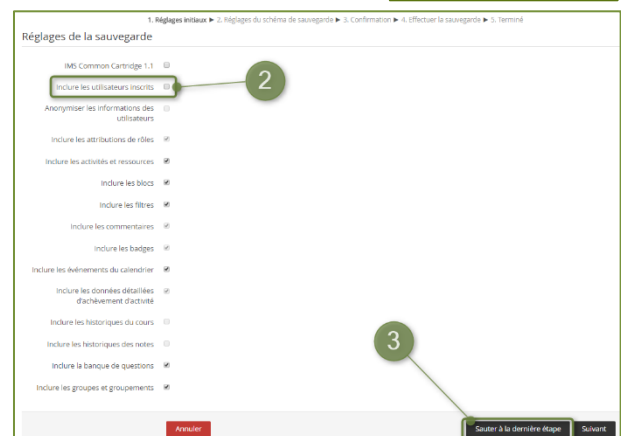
1. Réglages initiaux ► 2. Réglages du schéma de sauvegarde ► 3. Confirmation ► 4. Effectuer la sauvegarde ► 5. Terminé

Réglages de la sauvegarde

IMS Common Cartridge 1.1

Inclure les utilisateurs inscrits

2

Anonymiser les informations des utilisateurs

Inclure les attributions de rôles

Inclure les activités et ressources

Inclure les blocs

Inclure les filtres

Inclure les commentaires

Inclure les badges

Inclure les événements du calendrier

Inclure les données détaillées d'achèvement d'activité

Inclure les historiques du cours

Inclure les historiques des notes

Inclure la banque de questions

Inclure les groupes et groupements

3

Annuler

Sauter à la dernière étape

Suivant